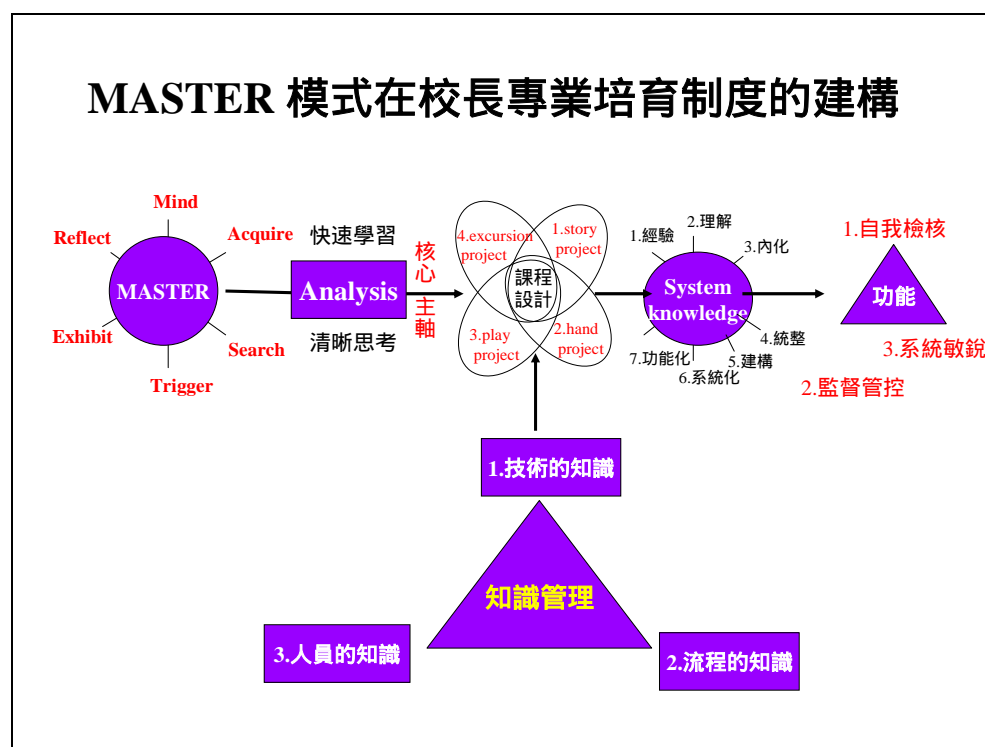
MASTER 模式在校長專業培育制度的建構

Mind
Reflect
Acquire
MASTER
Exhibit
Search
Trigger

快速學習
Analysis
清晰思考

核心主軸

4.excursion project
1.story project
課程設計
3.play project
2.hand project

1.經驗
2.理解
3.內化
System knowledge
4.統整
5.建構
6.系統化
7.功能化

1.自我檢核
功能
3.系統敏銳
2.監督管控

1.技術的知識
知識管理
3.人員的知識
2.流程的知識